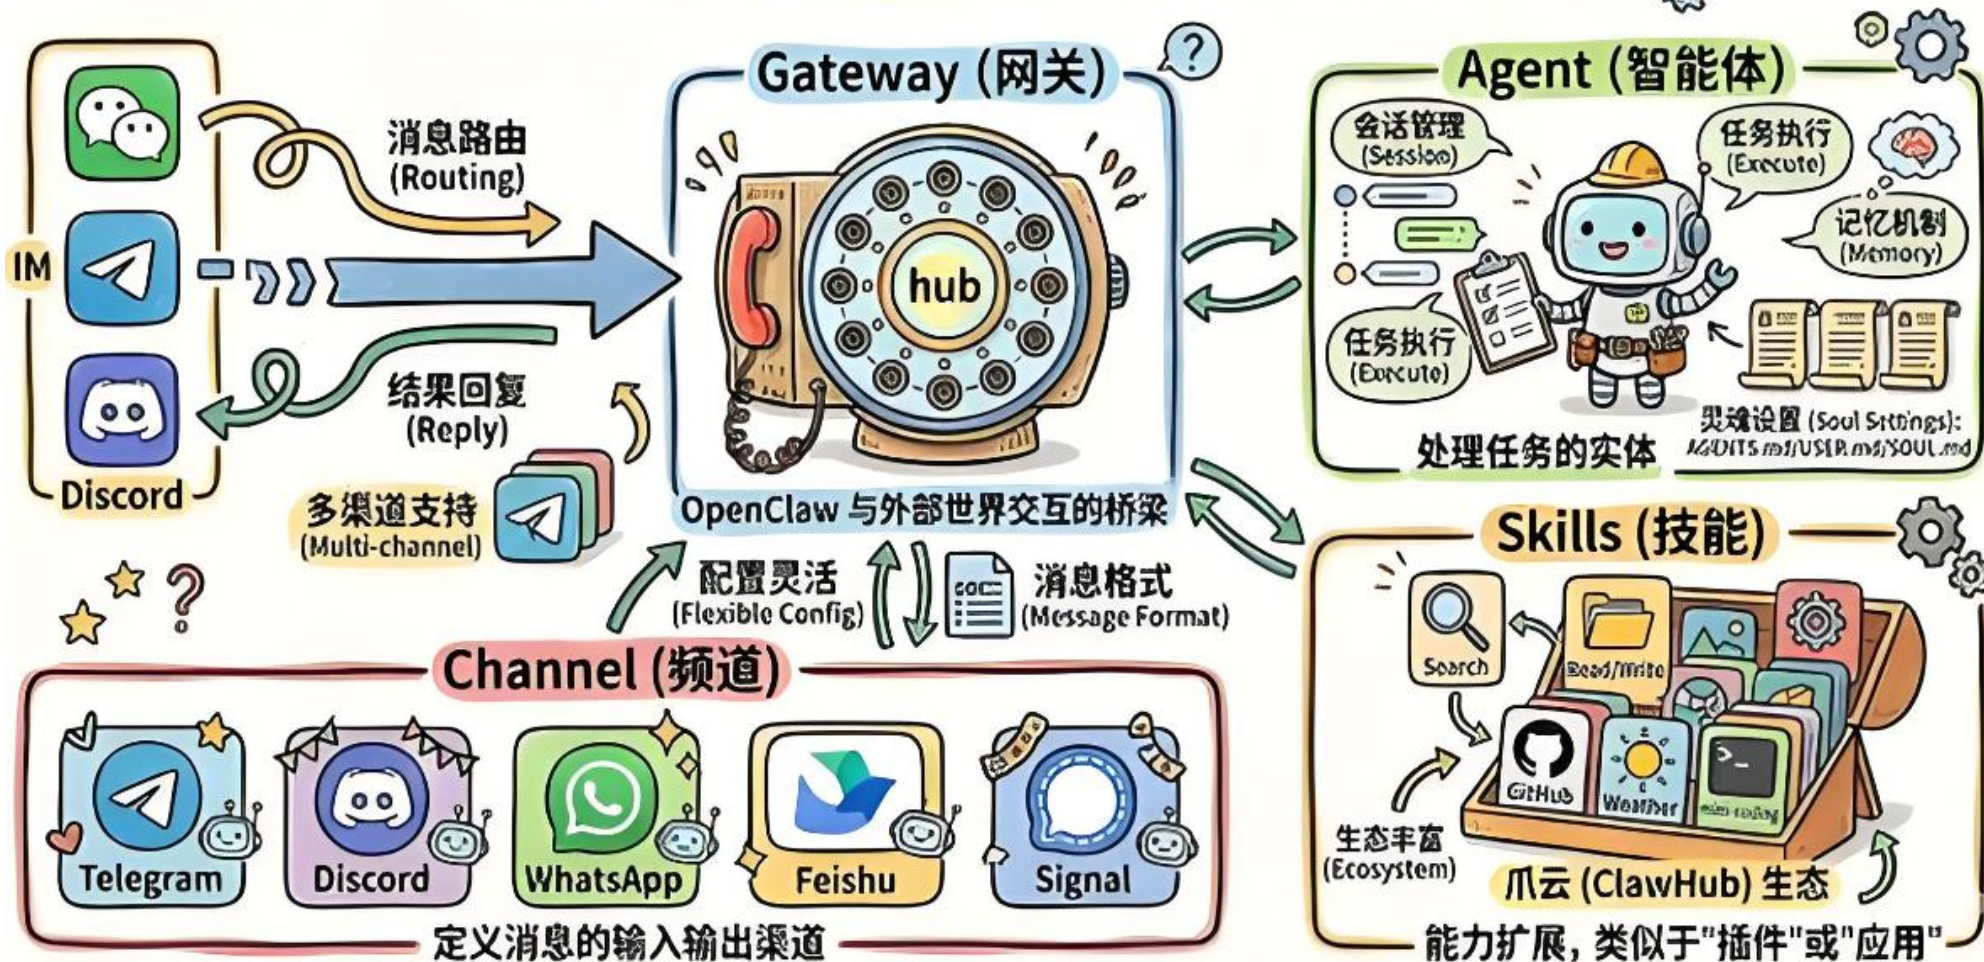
IM

Discord

消息路由
(Routing)

结果回复
(Reply)

多渠道支持
(Multi-channel)

Gateway (网关)

hub

OpenClaw 与外部世界交互的桥梁

配置灵活
(Flexible Config)

消息格式
(Message Format)

Agent (智能体)

会话管理
(Session)

任务执行
(Execute)

记忆机制
(Memory)

任务执行
(Execute)

灵魂设置 (Soul Settings):
AGENTS.md/USER.md/SOUL.md

处理任务的实体

Skills (技能)

Search

Read/Write

GitHub

Weather

生态丰富
(Ecosystem)

爪云 (ClawHub) 生态

能力扩展，类似于"插件"或"应用"

Channel (频道)

Telegram

Discord

WhatsApp

Feishu

Signal

定义消息的输入输出渠道